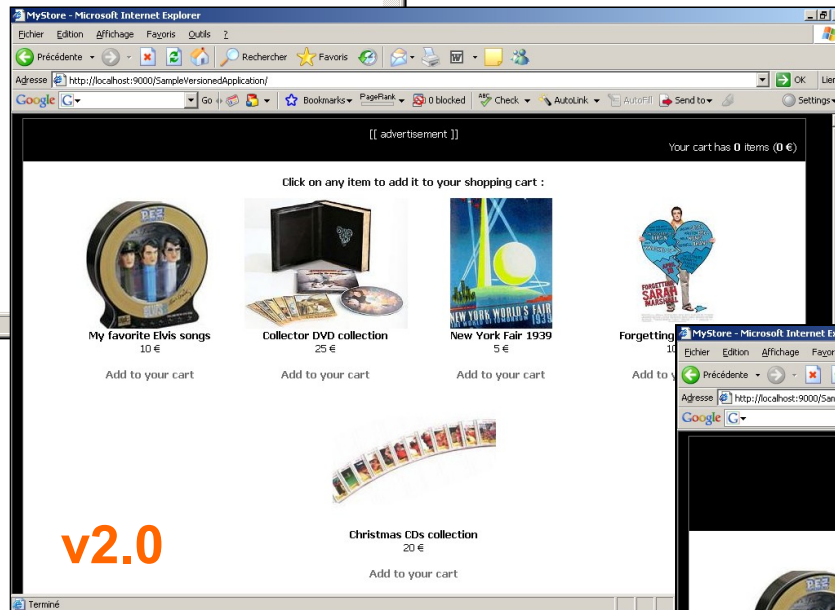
MyStore - Microsoft Internet Explorer

Fichier Edition Affichage Favoris Outils ?

Précédente Rechercher Favoris

Adresse http://localhost:9000/SampleVersionedApplication/ OK Lien

Google G Go Bookmarks PageRank 0 blocked Check AutoLink AutoFill Send to Settings

[[ advertisement ]]

Your cart has **0** items (**0 €**)

Click on any item to add it to your shopping cart :

My favorite Elvis songs
10 €
Add to your cart

Collector DVD collection
25 €
Add to your cart

New York Fair 1939
5 €
Add to your cart

Forgetting
10
Add to y

Christmas CDs collection
20 €
Add to your cart

v2.0

Terminé

MyStore - Microsoft Internet Ex

Fichier Edition Affichage Favor

Précédente

Adresse http://localhost:9000/Sam

Google G

PEZ